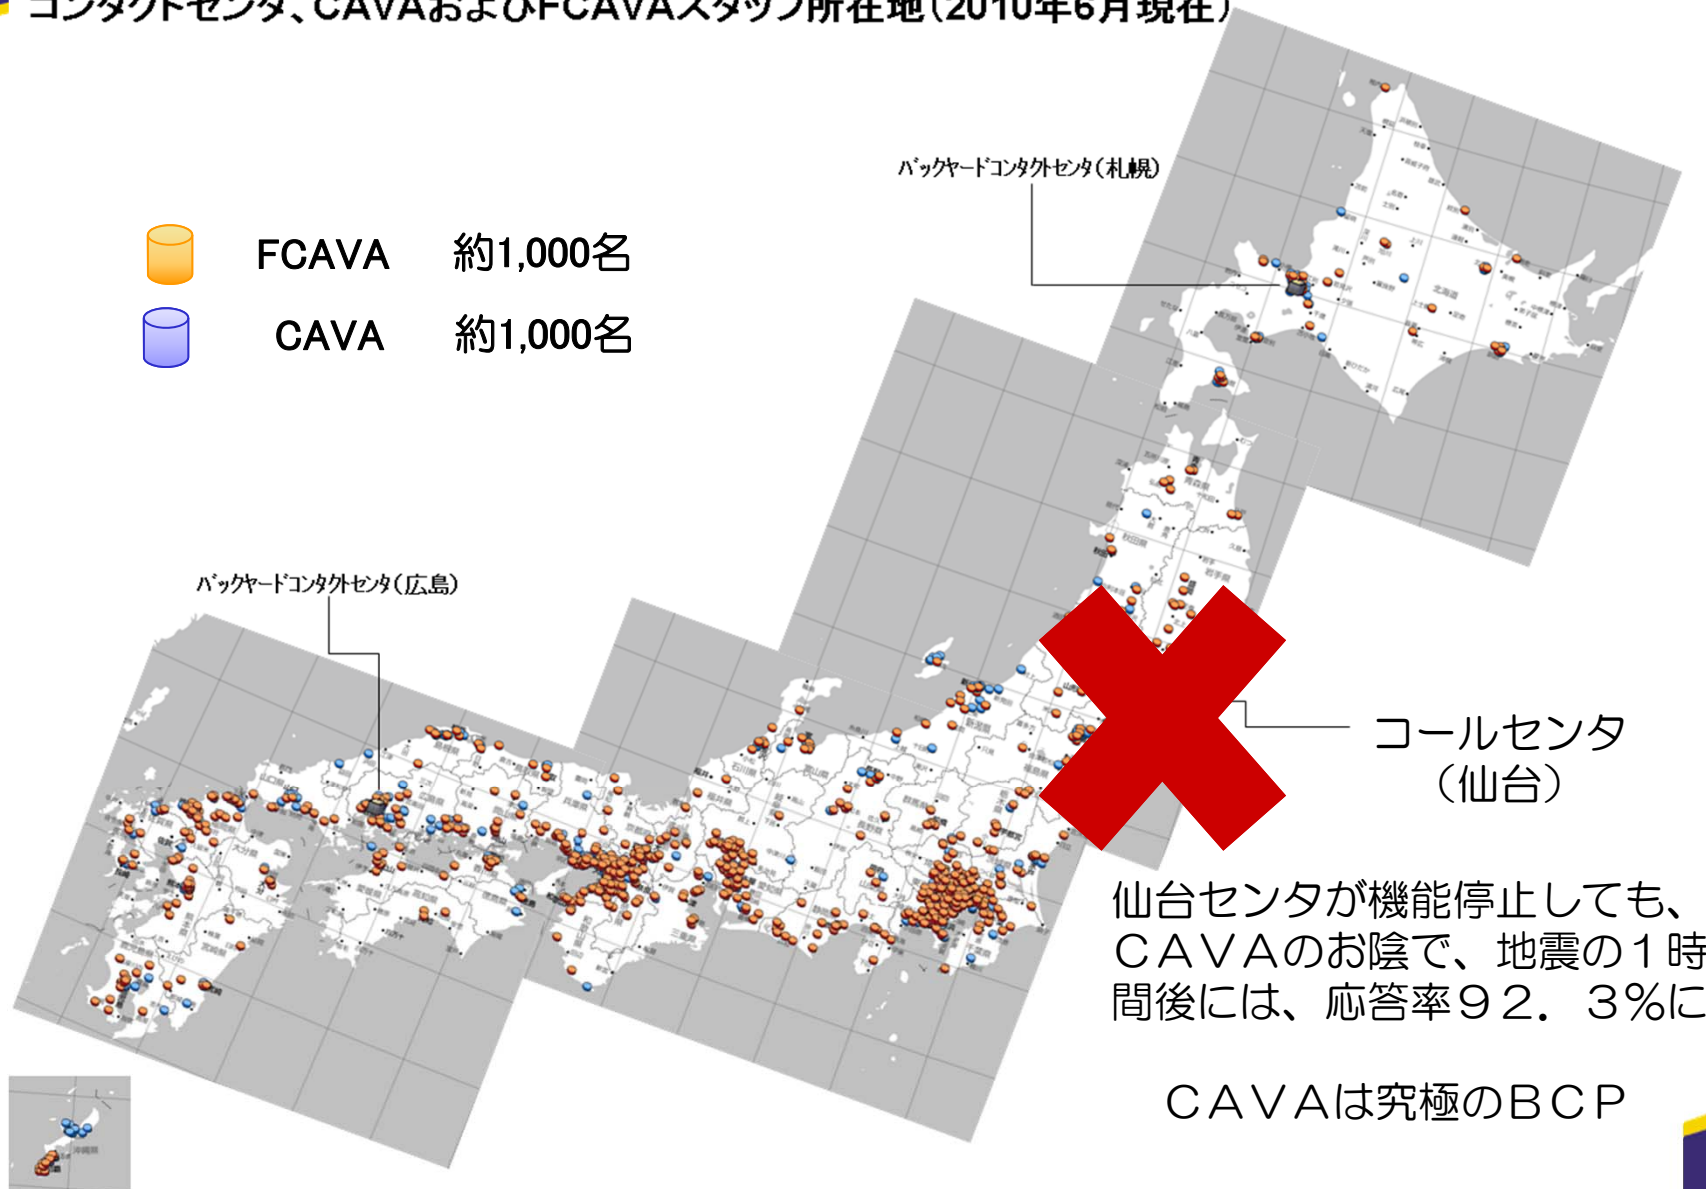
コンタクトセンタ、CAVAおよびFCAVAスタッフ所在地（2010年6月現在）

FCAVA　約1,000名
CAVA　約1,000名

バックヤードコンタクトセンタ（札幌）

バックヤードコンタクトセンタ（広島）

コールセンタ
（仙台）

仙台センタが機能停止しても、
ＣＡＶＡのお陰で、地震の１時
間後には、応答率９２．３％に

ＣＡＶＡは究極のＢＣＰ